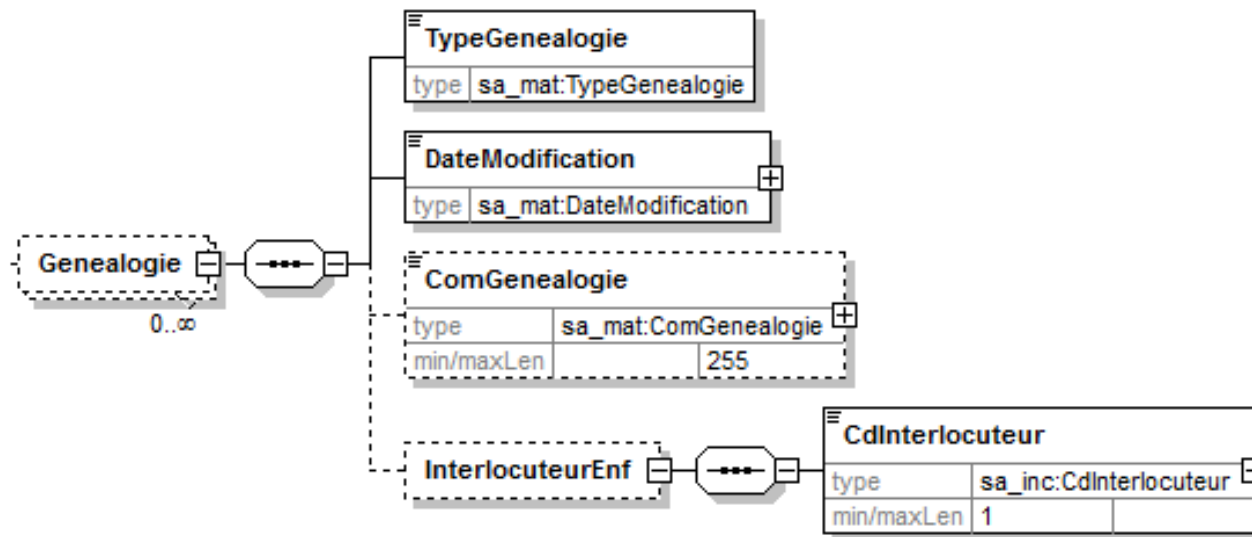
Genealogie

$0..\infty$

TypeGenealogie

| type | sa_mat:TypeGenealogie |
|---|---|

DateModification

| type | sa_mat:DateModification |
|---|---|

ComGenealogie

| type | sa_mat:ComGenealogie | |
|---|---|---|
| min/maxLen | | 255 |

InterlocuteurEnf

CdInterlocuteur

| type | sa_inc:CdInterlocuteur | |
|---|---|---|
| min/maxLen | 1 | |